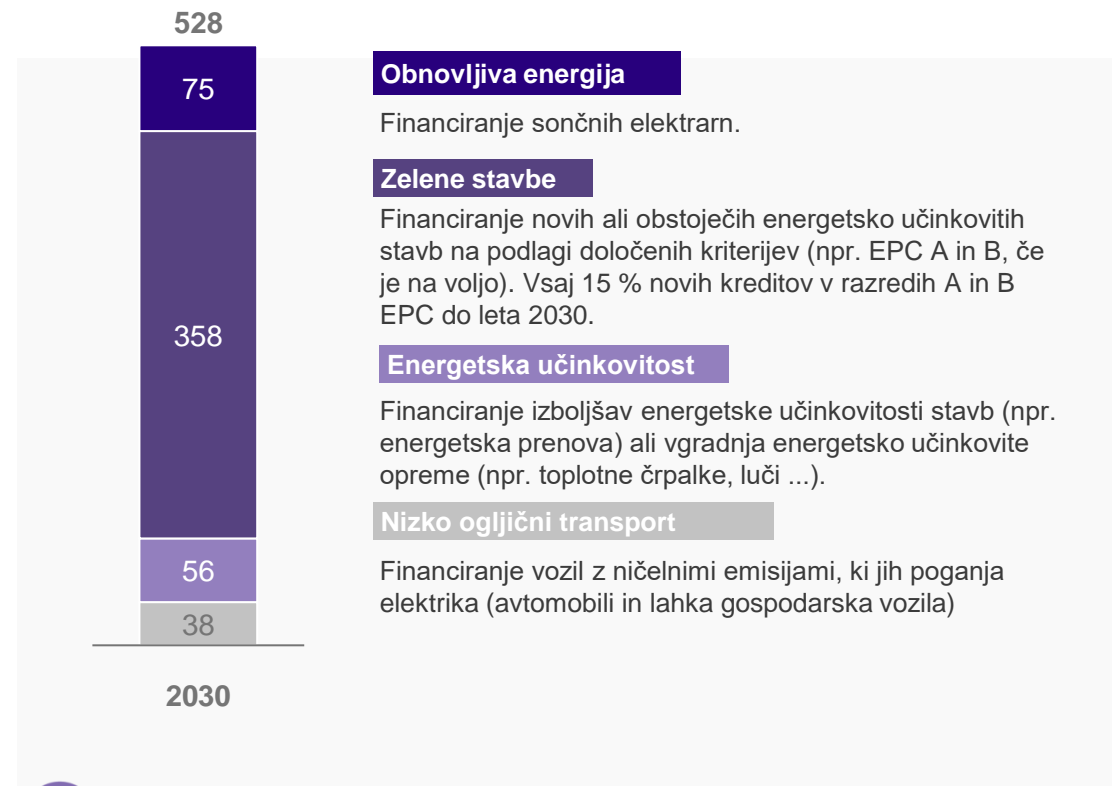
528

75

358

56

38

2030

Obnovljiva energija

Financiranje sončnih elektrarn.

Zelene stavbe

Financiranje novih ali obstoječih energetsko učinkovitih stavb na podlagi določenih kriterijev (npr. EPC A in B, če je na voljo). Vsaj 15 % novih kreditov v razredih A in B EPC do leta 2030.

Energetska učinkovitost

Financiranje izboljšav energetske učinkovitosti stavb (npr. energetska prenova) ali vgradnja energetsko učinkovite opreme (npr. toplotne črpalke, luči ...).

Nizko ogljični transport

Financiranje vozil z ničelnimi emisijami, ki jih poganja elektrika (avtomobili in lahka gospodarska vozila)